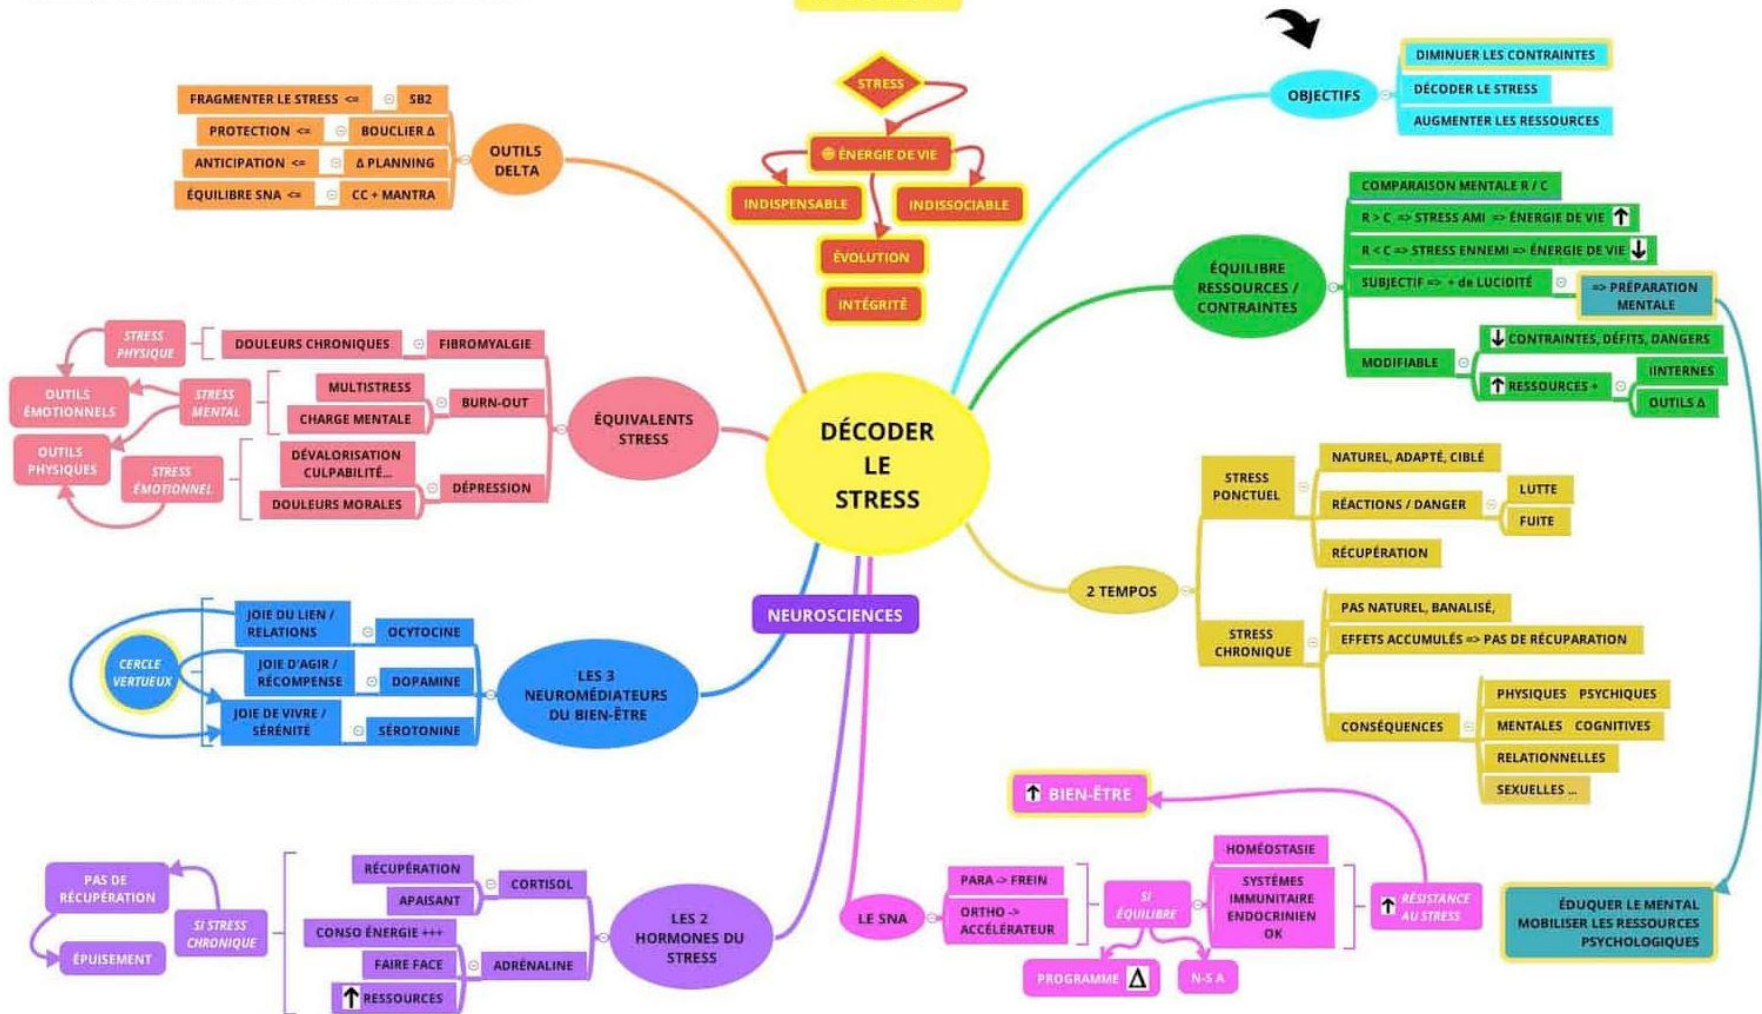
DÉCODER LE STRESS

STRESS
ÉNERGIE DE VIE
INDISPENSABLE
INDISSOCIABLE
ÉVOLUTION
INTÉGRITÉ

OBJECTIFS
DIMINUER LES CONTRAINTES
DÉCODER LE STRESS
AUGMENTER LES RESSOURCES

OUTILS DELTA
FRAGMENTER LE STRESS <= SB2
PROTECTION <= BOUCLIER Δ
ANTICIPATION <= Δ PLANNING
ÉQUILIBRE SNA <= CC + MANTRA

ÉQUILIBRE RESSOURCES / CONTRAINTES
COMPARAISON MENTALE R / C
R > C => STRESS AMI => ÉNERGIE DE VIE ↑
R < C => STRESS ENNEMI => ÉNERGIE DE VIE ↓
SUBJECTIF => + de LUCIDITÉ
=> PRÉPARATION MENTALE
MODIFIABLE
↓ CONTRAINTES, DÉFITS, DANGERS
↑ RESSOURCES +
IINTERNES
OUTILS Δ

ÉQUIVALENTS STRESS
DOULEURS CHRONIQUES
FIBROMYALGIE
MULTISTRESS
CHARGE MENTALE
BURN-OUT
DÉVALORISATION CULPABILITÉ...
DOULEURS MORALES
DÉPRESSION
STRESS PHYSIQUE
STRESS MENTAL
STRESS ÉMOTIONNEL
OUTILS ÉMOTIONNELS
OUTILS PHYSIQUES

2 TEMPOS
STRESS PONCTUEL
NATUREL, ADAPTÉ, CIBLÉ
RÉACTIONS / DANGER
LUTTE
FUITE
RÉCUPÉRATION
STRESS CHRONIQUE
PAS NATUREL, BANALISÉ,
EFFETS ACCUMULÉS => PAS DE RÉCUPARATION
CONSÉQUENCES
PHYSIQUES PSYCHIQUES
MENTALES COGNITIVES
RELATIONNELLES
SEXUELLES ...

NEUROSCIENCES

LES 3 NEUROMÉDIATEURS DU BIEN-ÊTRE
JOIE DU LIEN / RELATIONS
OCYTOCINE
JOIE D'AGIR / RÉCOMPENSE
DOPAMINE
JOIE DE VIVRE / SÉRÉNITÉ
SÉROTONINE
CERCLE VERTUEUX

LES 2 HORMONES DU STRESS
RÉCUPÉRATION
APAISANT
CORTISOL
CONSO ÉNERGIE +++
FAIRE FACE
ADRÉNALINE
↑ RESSOURCES
SI STRESS CHRONIQUE
PAS DE RÉCUPÉRATION
ÉPUISEMENT

LE SNA
PARA -> FREIN
ORTHO -> ACCÉLÉRATEUR
SI ÉQUILIBRE
HOMÉOSTASIE
SYSTÈMES IMMUNITAIRE ENDOCRINIEN OK
↑ RÉSISTANCE AU STRESS
↑ BIEN-ÊTRE
PROGRAMME Δ
N-S A

ÉDUQUER LE MENTAL
MOBILISER LES RESSOURCES PSYCHOLOGIQUES